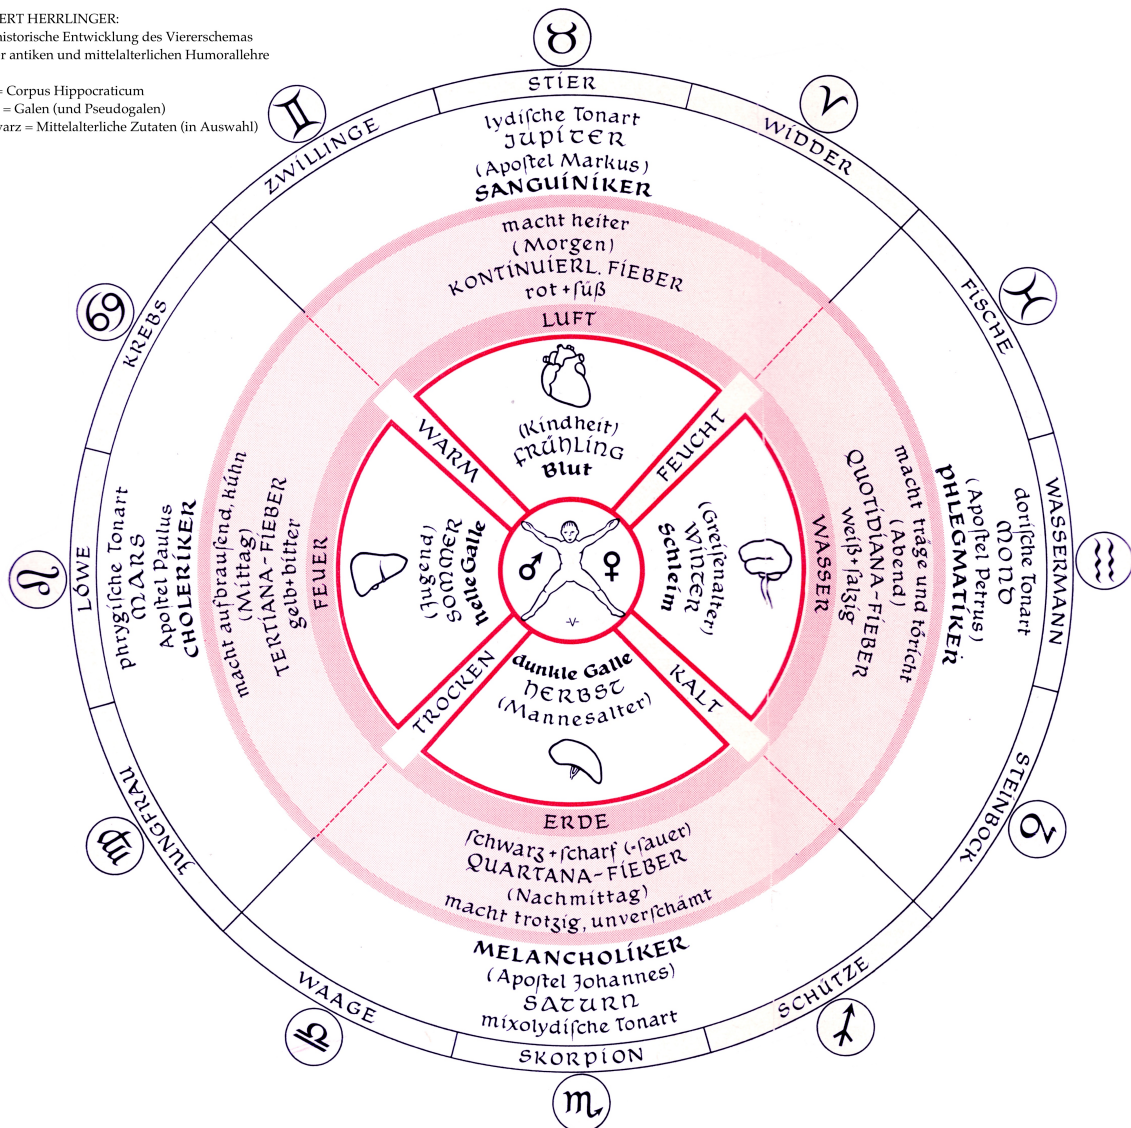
ERT HERRLINGER:
historische Entwicklung des Viererschemas
r antiken und mittelalterlichen Humorallehre

= Corpus Hippocraticum
= Galen (und Pseudogalen)
warz = Mittelalterliche Zutaten (in Auswahl)

♉
STIER
♈
WIDDER
♓
FISCHE
WASSERMANN
♒
♑
STEINBOCK
♐
SCHÜTZE
♏
SKORPION
♎
WAAGE
♍
JUNGFRAU
♌
LÖWE
♋
KREBS
♊
ZWILLINGE

lydische Tonart
JUPITER
(Apoſtel Markus)
SANGUINIKER

macht heiter
(Morgen)
KONTINUIERL. FIEBER
rot + ſüß

LUFT

(Kindheit)
FRÜHLING
Blut

WARM
FEUCHT
KALT
TROCKEN

dorische Tonart
MOND
(Apoſtel Petrus)
PHLEGMATIKER

macht träge und töricht
(Abend)
QUOTIDIANA-FIEBER
weiß + ſalzig

WASSER

(Greiſenalter)
WINTER
Schleim

♂ ♀

phrygiſche Tonart
MARS
Apoſtel Paulus
CHOLERIKER

macht aufbrauſend, kühn
(Mittag)
TERTIANA-FIEBER
gelb + bitter

FEUER

(Jugend)
SOMMER
helle Galle

dunkle Galle
HERBST
(Mannesalter)

ERDE

ſchwarz + ſcharf (+ſauer)
QUARTANA-FIEBER
(Nachmittag)
macht trotzig, unverſchämt

MELANCHOLIKER
(Apoſtel Johannes)
SATURN
mixolydiſche Tonart